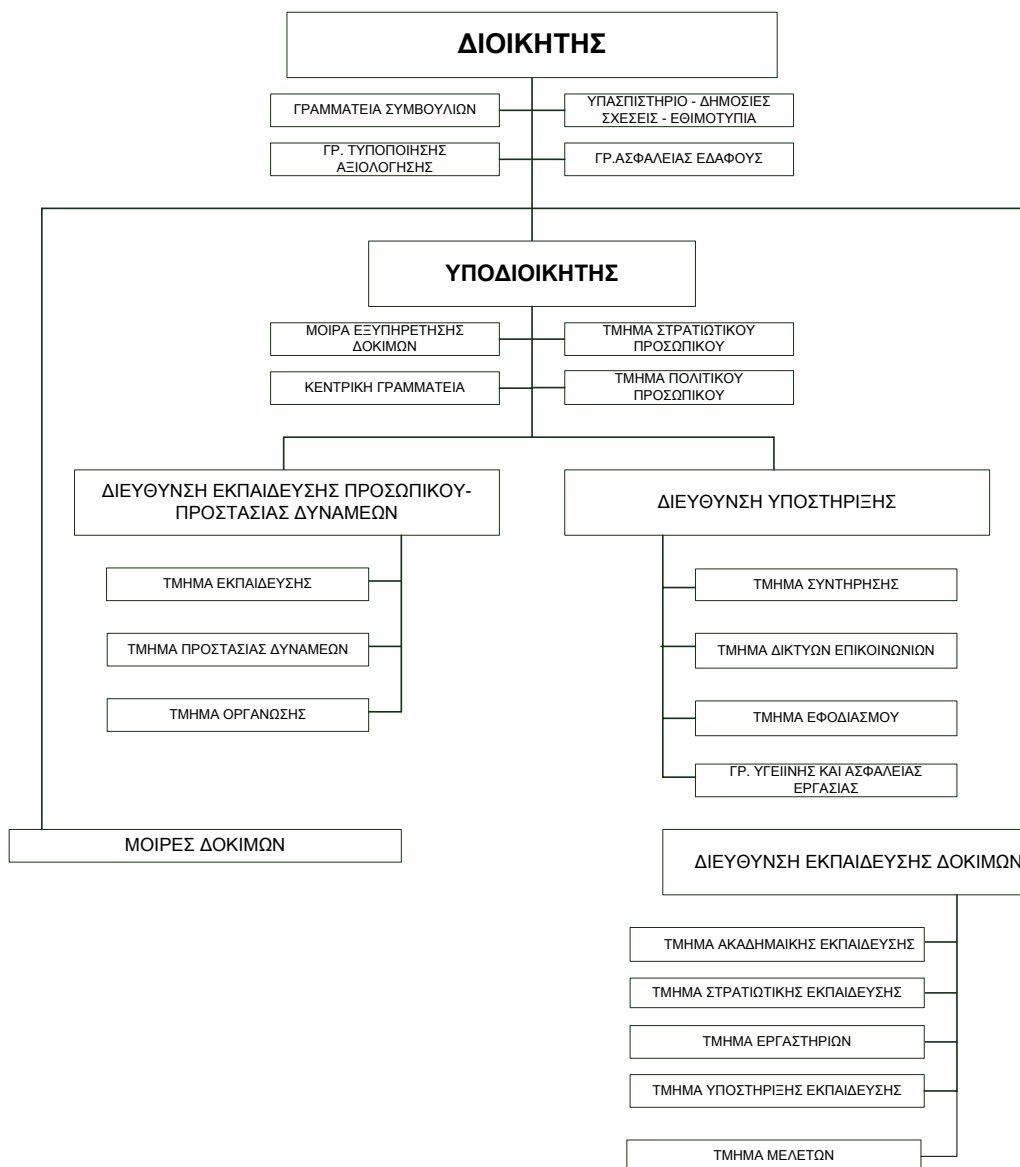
ΔΙΟΙΚΗΤΗΣ

ΓΡΑΜΜΑΤΕΙΑ ΣΥΜΒΟΥΛΙΩΝ

ΥΠΑΣΠΙΣΤΗΡΙΟ - ΔΗΜΟΣΙΕΣ ΣΧΕΣΕΙΣ - ΕΘΙΜΟΤΥΠΙΑ

ΓΡ. ΤΥΠΟΠΟΙΗΣΗΣ ΑΞΙΟΛΟΓΗΣΗΣ

ΓΡ.ΑΣΦΑΛΕΙΑΣ ΕΔΑΦΟΥΣ

ΥΠΟΔΙΟΙΚΗΤΗΣ

ΜΟΙΡΑ ΕΞΥΠΗΡΕΤΗΣΗΣ ΔΟΚΙΜΩΝ

ΤΜΗΜΑ ΣΤΡΑΤΙΩΤΙΚΟΥ ΠΡΟΣΩΠΙΚΟΥ

ΚΕΝΤΡΙΚΗ ΓΡΑΜΜΑΤΕΙΑ

ΤΜΗΜΑ ΠΟΛΙΤΙΚΟΥ ΠΡΟΣΩΠΙΚΟΥ

ΔΙΕΥΘΥΝΣΗ ΕΚΠΑΙΔΕΥΣΗΣ ΠΡΟΣΩΠΙΚΟΥ-ΠΡΟΣΤΑΣΙΑΣ ΔΥΝΑΜΕΩΝ

ΤΜΗΜΑ ΕΚΠΑΙΔΕΥΣΗΣ

ΤΜΗΜΑ ΠΡΟΣΤΑΣΙΑΣ ΔΥΝΑΜΕΩΝ

ΤΜΗΜΑ ΟΡΓΑΝΩΣΗΣ

ΔΙΕΥΘΥΝΣΗ ΥΠΟΣΤΗΡΙΞΗΣ

ΤΜΗΜΑ ΣΥΝΤΗΡΗΣΗΣ

ΤΜΗΜΑ ΔΙΚΤΥΩΝ ΕΠΙΚΟΙΝΩΝΙΩΝ

ΤΜΗΜΑ ΕΦΟΔΙΑΣΜΟΥ

ΓΡ. ΥΓΕΙΙΝΗΣ ΚΑΙ ΑΣΦΑΛΕΙΑΣ ΕΡΓΑΣΙΑΣ

ΜΟΙΡΕΣ ΔΟΚΙΜΩΝ

ΔΙΕΥΘΥΝΣΗ ΕΚΠΑΙΔΕΥΣΗΣ ΔΟΚΙΜΩΝ

ΤΜΗΜΑ ΑΚΑΔΗΜΑΙΚΗΣ ΕΚΠΑΙΔΕΥΣΗΣ

ΤΜΗΜΑ ΣΤΡΑΤΙΩΤΙΚΗΣ ΕΚΠΑΙΔΕΥΣΗΣ

ΤΜΗΜΑ ΕΡΓΑΣΤΗΡΙΩΝ

ΤΜΗΜΑ ΥΠΟΣΤΗΡΙΞΗΣ ΕΚΠΑΙΔΕΥΣΗΣ

ΤΜΗΜΑ ΜΕΛΕΤΩΝ